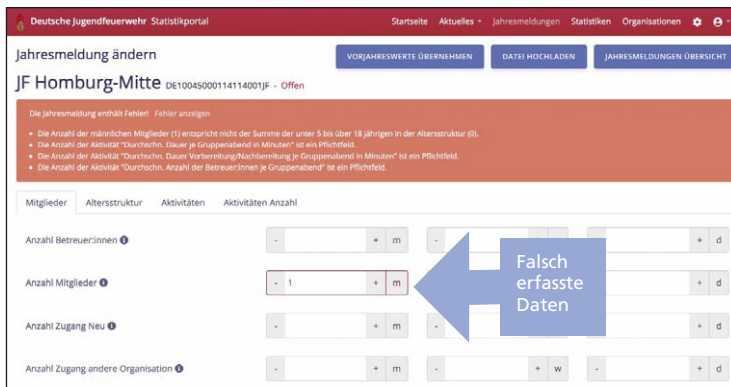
Deutsche Jugendfeuerwehr Statistikportal

Startseite Aktuelles Jahresmeldungen Statistiken Organisationen

Jahresmeldung ändern

VORJAHRESWERTE ÜBERNEHMEN DATEI HOCHLADEN JAHRESMELDUNGEN ÜBERSICHT

JF Homburg-Mitte DE10045000114114001JF - Offen

Die Jahresmeldung enthält Fehler! Fehler anzeigen

- Die Anzahl der männlichen Mitglieder (1) entspricht nicht der Summe der unter 5 bis über 18 jährigen in der Altersstruktur (0).
- Die Anzahl der Aktivität "Durchschn. Dauer je Gruppenabend in Minuten" ist ein Pflichtfeld.
- Die Anzahl der Aktivität "Durchschn. Dauer Vorbereitung/Nachbereitung je Gruppenabend in Minuten" ist ein Pflichtfeld.
- Die Anzahl der Aktivität "Durchschn. Anzahl der Betreuer:innen je Gruppenabend" ist ein Pflichtfeld.

Mitglieder Altersstruktur Aktivitäten Aktivitäten Anzahl

Anzahl Betreuer:innen

- + m - + d

Anzahl Mitglieder

- 1 + m + d

Falsch erfasste Daten

Anzahl Zugang Neu

- + m - + d

Anzahl Zugang andere Organisation

- + m - + w - + d